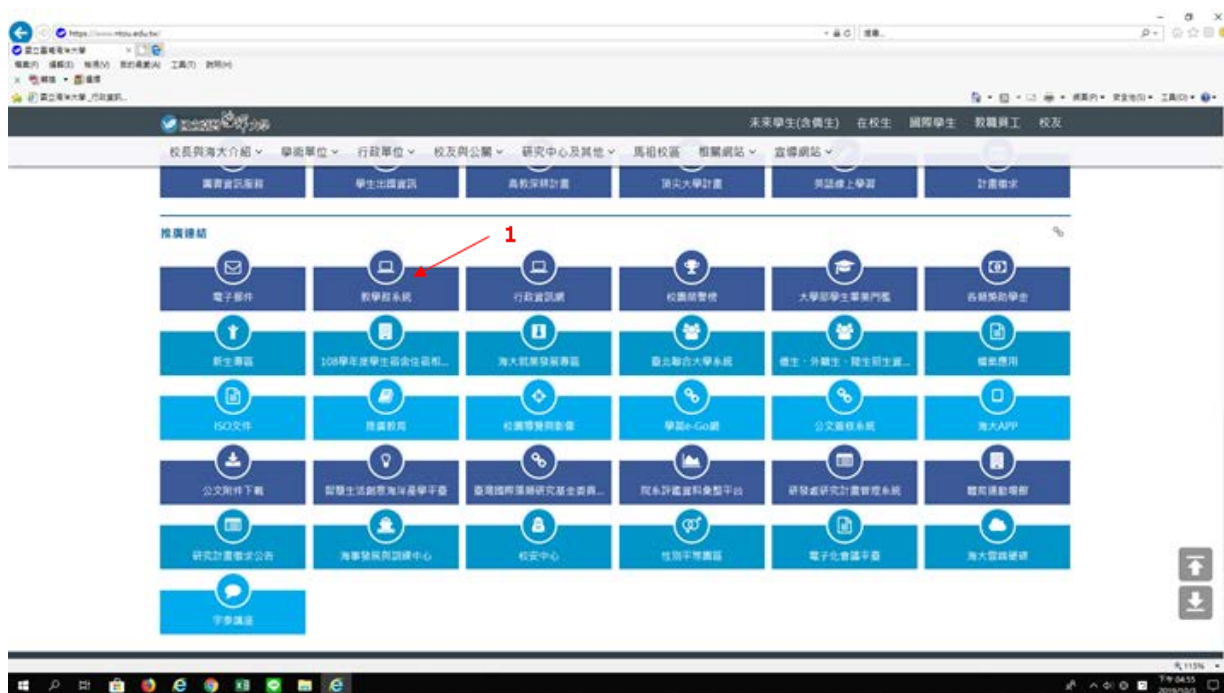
https://www.ntou.edu.tw/

未來學生(含僑生) 在校生 國際學生 教職員工 校友

校長與海大介紹 學術單位 行政單位 校友與公關 研究中心及其他 馬祖校區 相關網站 宣導網站

圖書資訊服務 學生出國資訊 高教深耕計畫 頂尖大學計畫 英語線上學習 計畫徵求

推廣連結

1

| 電子郵件 | 教學務系統 | 行政資訊網 | 校園榮譽榜 | 大學部學生畢業門檻 | 各類獎助學金 |
|---|---|---|---|---|---|
| 新生專區 | 108學年度學生宿舍住宿相... | 海大就業發展專區 | 臺北聯合大學系統 | 僑生、外籍生、陸生招生資... | 檔案應用 |
| ISO文件 | 推廣教育 | 校園導覽與影音 | 學習e-Go網 | 公文簽核系統 | 海大APP |
| 公文附件下載 | 智慧生活創意海洋產學平臺 | 臺灣國際漁業研究基金委員... | 院系評鑑資料彙整平台 | 研發處研究計畫管理系統 | 體育運動場館 |
| 研究計畫徵求公告 | 海事發展與訓練中心 | 校安中心 | 性別平等專區 | 電子化會議平臺 | 海大雲端硬碟 |
| 宇參議區 | | | | | |

115%

下午 04:55
2019/10/3